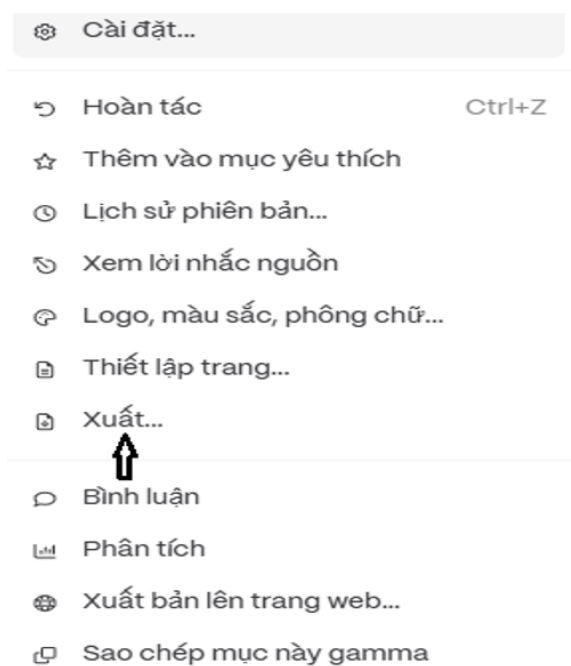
Cài đặt...

Hoàn tác Ctrl+Z

Thêm vào mục yêu thích

Lịch sử phiên bản...

Xem lời nhắc nguồn

Logo, màu sắc, phông chữ...

Thiết lập trang...

Xuất...

Bình luận

Phân tích

Xuất bản lên trang web...

Sao chép mục này gamma